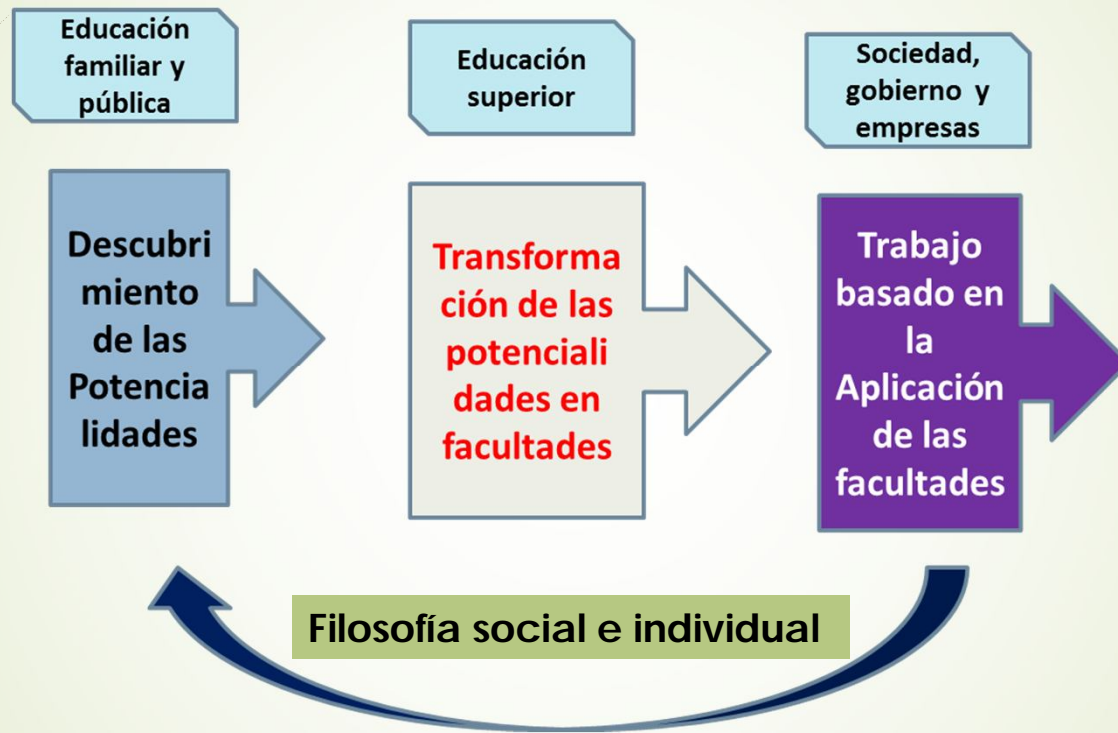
Educación familiar y pública

Educación superior

Sociedad, gobierno y empresas

Descubrimiento de las Potencialidades

Transformación de las potencialidades en facultades

Trabajo basado en la Aplicación de las facultades

Filosofía social e individual